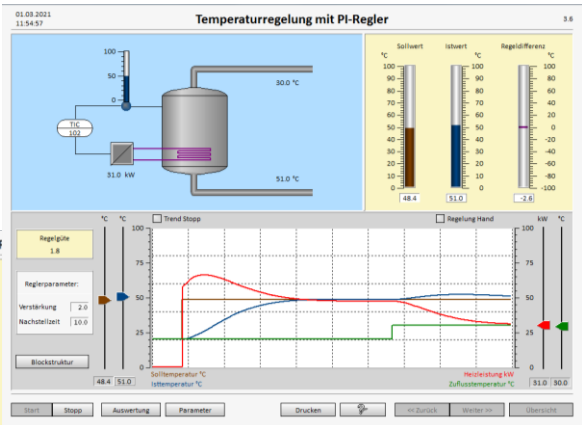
01.03.2021
11:54:57

Temperaturregelung mit PI-Regler

3.6

100
50
0

TIC
102

31.0 kW

30.0 °C

51.0 °C

| Sollwert | Istwert | Regeldifferenz |
|---|---|---|
| °C | °C | °C |
| 48.4 | 51.0 | -2.6 |

100 90 80 70 60 50 40 30 20 10 0

100 80 60 40 20 0 -20 -40 -60 -80 -100

Trend Stopp

Regelung Hand

Regelgüte
1.8

Reglerparameter:
Verstärkung 2.0
Nachstellzeit 10.0

Blockstruktur

°C °C
100
75
50
25
0
48.4 51.0

kW °C
100
75
50
25
0
51.0 30.0

Solltemperatur °C
Isttemperatur °C

Heizleistung kW
Zuflusstemperatur °C

Start Stopp Auswertung Parameter Drucken << Zurück Weiter >> Übersicht